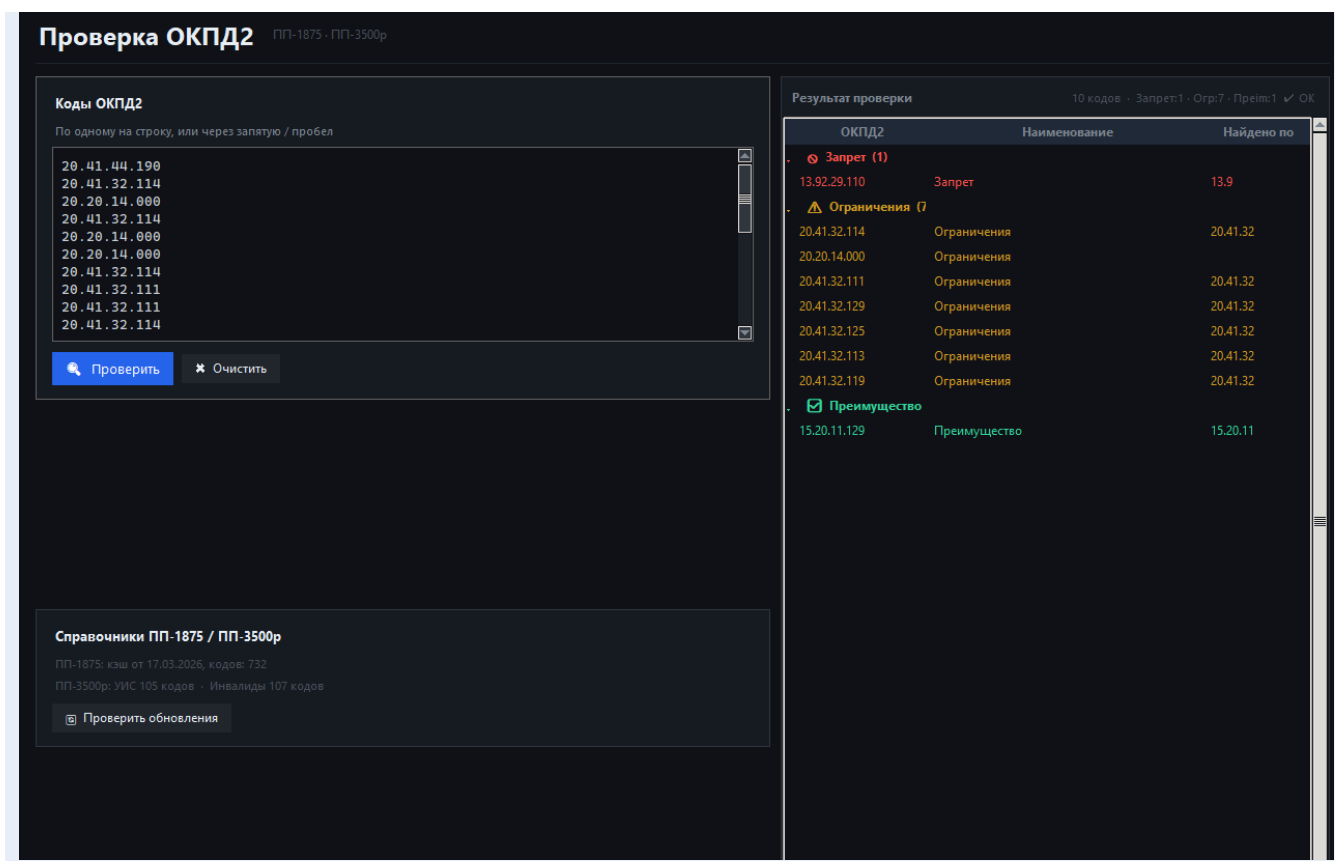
Проверка ОКПД2 ПП-1875 · ПП-3500р

Коды ОКПД2

По одному на строку, или через запятую / пробел

20.41.44.190
20.41.32.114
20.20.14.000
20.41.32.114
20.20.14.000
20.20.14.000
20.41.32.114
20.41.32.111
20.41.32.111
20.41.32.114

Проверить

Очистить

Справочники ПП-1875 / ПП-3500р

ПП-1875: кэш от 17.03.2026, кодов: 732

ПП-3500р: УИС 105 кодов · Инвалиды 107 кодов

Проверить обновления

Результат проверки

10 кодов · Запрет:1 · Огр:7 · Преим:1 ✓ OK

| ОКПД2 | Наименование | Найдено по |
|---|---|---|
| Запрет (1) | | |
| 13.92.29.110 | Запрет | 13.9 |
| Ограничения (7 | | |
| 20.41.32.114 | Ограничения | 20.41.32 |
| 20.20.14.000 | Ограничения | |
| 20.41.32.111 | Ограничения | 20.41.32 |
| 20.41.32.129 | Ограничения | 20.41.32 |
| 20.41.32.125 | Ограничения | 20.41.32 |
| 20.41.32.113 | Ограничения | 20.41.32 |
| 20.41.32.119 | Ограничения | 20.41.32 |
| Преимущество | | |
| 15.20.11.129 | Преимущество | 15.20.11 |